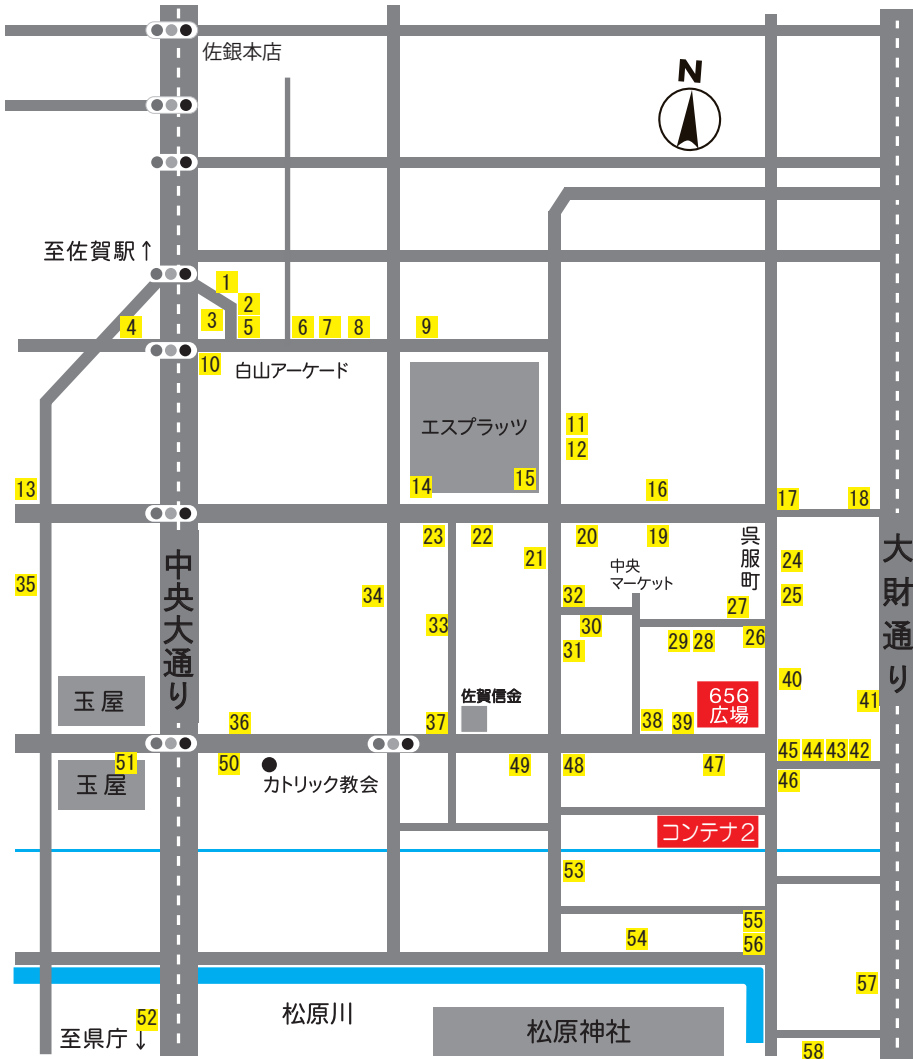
佐銀本店

N

至佐賀駅↑

1
2
3
4
5
6
7
8
9
10
白山アーケード

エスプラッツ

11
12
13
14
15
16
17
18

大財通り

中央大通り

23
22
21
20
19
呉服町
24
35
34
33
中央マーケット
32
27
25
30
31
29
28
26
40
41

玉屋
佐賀信金
656広場
36
37
38
39
45
44
43
42
51
50
49
48
47
46
玉屋
カトリック教会

コンテナ2

53
55
54
56
57
松原川
至県庁↓
52
松原神社
58